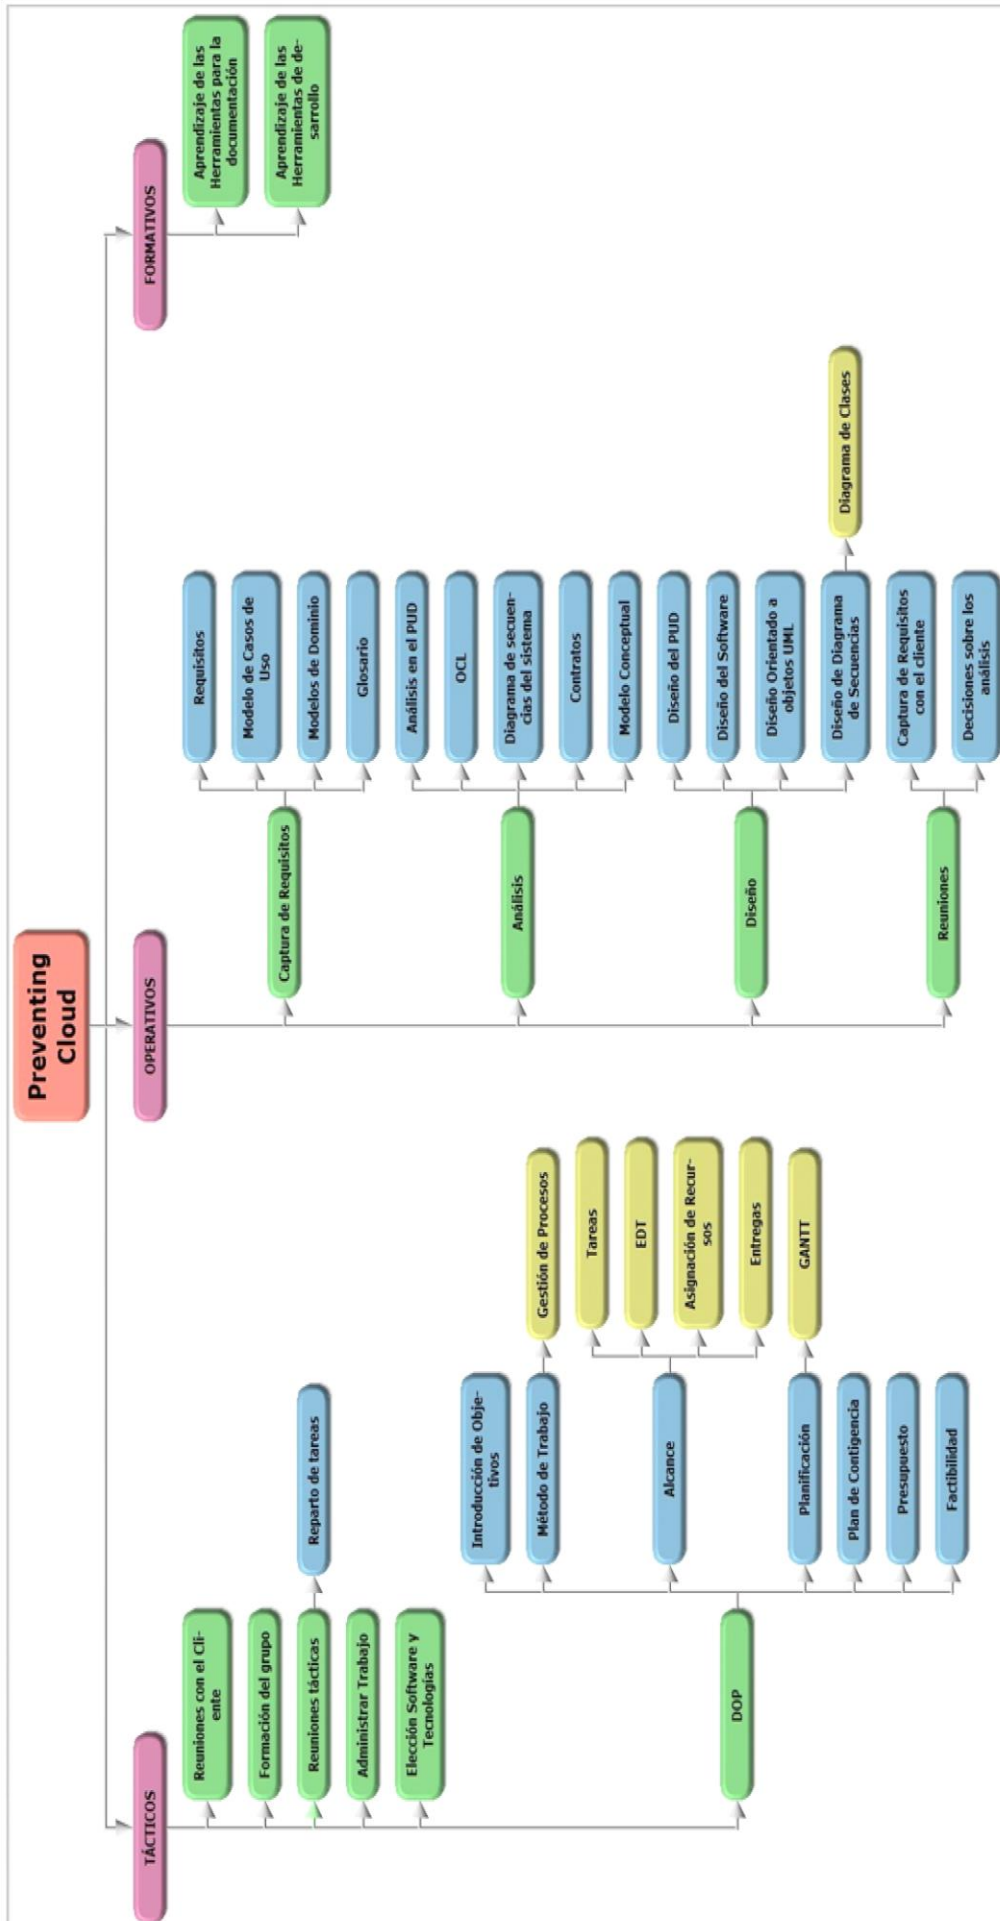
Preventing Cloud

FORMATIVOS

Aprendizaje de las Herramientas para la documentación

Aprendizaje de las Herramientas de desarrollo

OPERATIVOS

Captura de Requisitos

Requisitos

Modelo de Casos de Uso

Modelos de Dominio

Glosario

Análisis

Análisis en el PUD

OCL

Diagrama de secuencias del sistema

Contratos

Modelo Conceptual

Diseño

Diseño del PUD

Diseño del Software

Diseño Orientado a objetos UML

Diseño de Diagrama de Secuencias

Diagrama de Clases

Reuniones

Captura de Requisitos con el cliente

Decisiones sobre los análisis

TÁCTICOS

Reuniones con el Cliente

Formación del grupo

Reuniones tácticas

Reparto de tareas

Administrar Trabajo

Elección Software y Tecnologías

DOP

Introducción de Objetivos

Método de Trabajo

Gestión de Procesos

Alcance

Tareas

EDT

Asignación de Recursos

Entregas

Planificación

GANTT

Plan de Contigencia

Presupuesto

Factibilidad